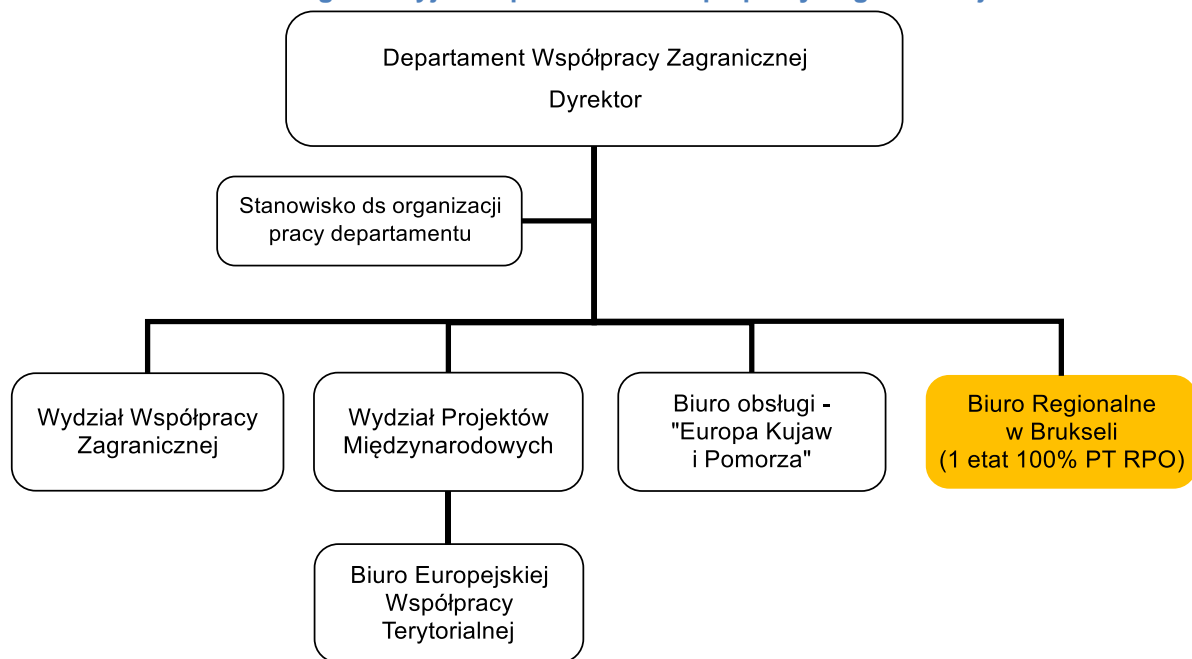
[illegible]

Departament Współpracy Zagranicznej
Dyrektor

Stanowisko ds organizacji pracy departamentu

Wydział Współpracy Zagranicznej

Wydział Projektów Międzynarodowych

Biuro obsługi - "Europa Kujaw i Pomorza"

Biuro Regionalne w Brukseli (1 etat 100% PT RPO)

Biuro Europejskiej Współpracy Terytorialnej